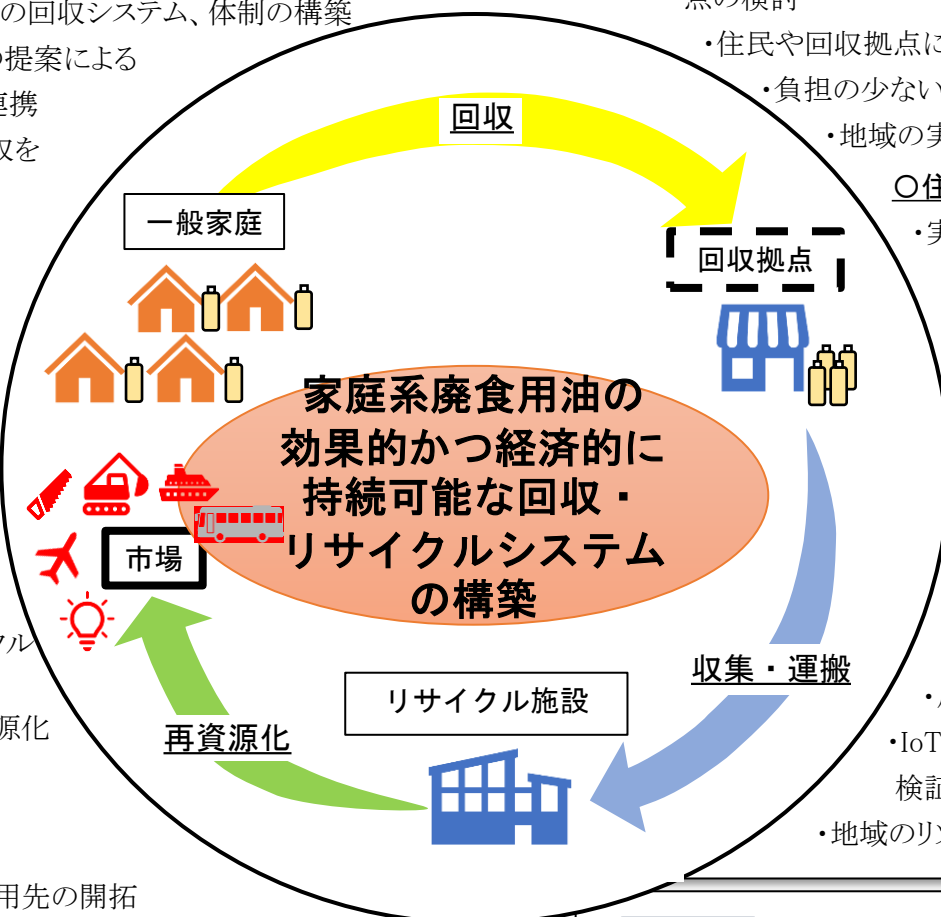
の回収システム、体制の構築
提案による
携
収を

点の検討
・住民や回収拠点に
・負担の少ない
・地域の実
〇住
・実

回収

一般家庭

回収拠点

家庭系廃食用油の効果的かつ経済的に持続可能な回収・リサイクルシステムの構築

市場

ル

原化

再資源化

リサイクル施設

収集・運搬

・
・IoT
検討
・地域のリ

用先の開拓